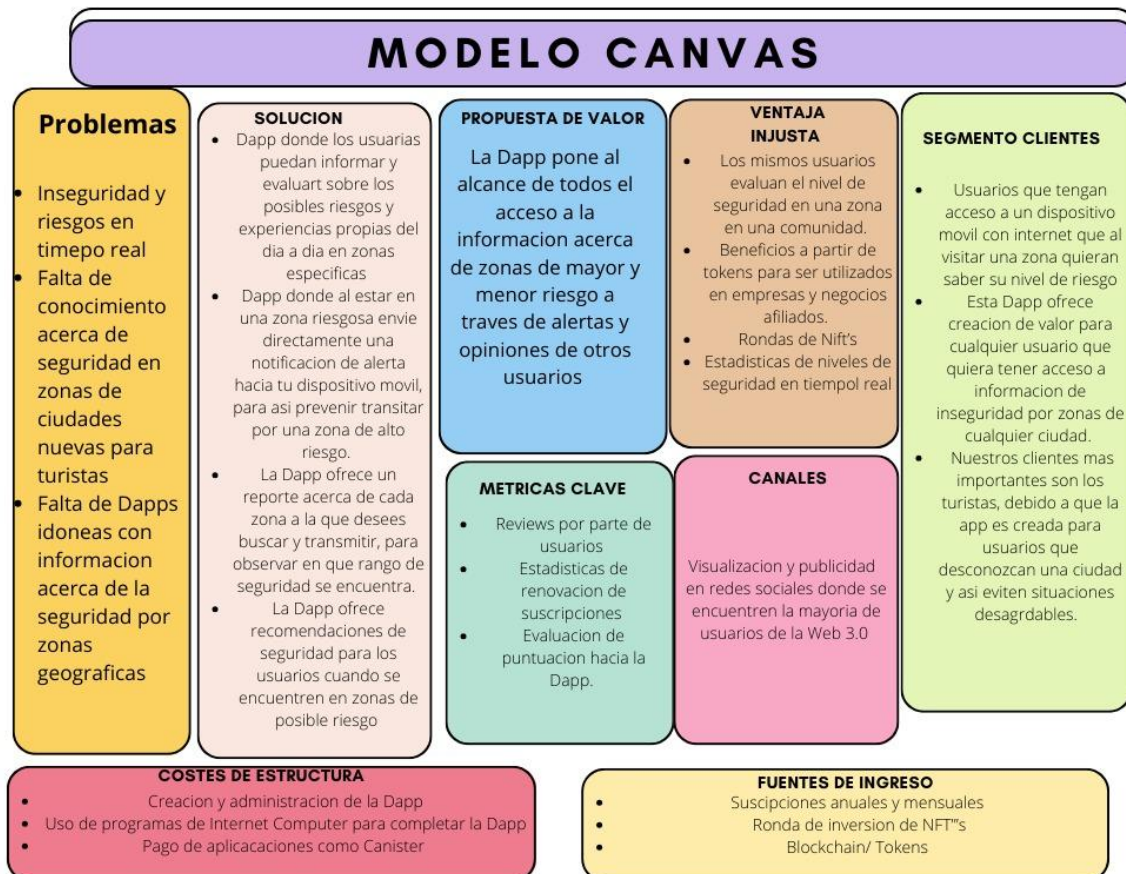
MODELO CANVAS

Problemas

- Inseguridad y riesgos en timepo real
- Falta de conocimiento acerca de seguridad en zonas de ciudades nuevas para turistas
- Falta de Dapps idoneas con informacion acerca de la seguridad por zonas geograficas

SOLUCION

- Dapp donde los usuarias puedan informar y evaluart sobre los posibles riesgos y experiencias propias del dia a dia en zonas especificas
- Dapp donde al estar en una zona riesgosa envie directamente una notificacion de alerta hacia tu dispositivo movil, para asi prevenir transitar por una zona de alto riesgo.
- La Dapp ofrece un reporte acerca de cada zona a la que desees buscar y transmitir, para observar en que rango de seguridad se encuentra.
- La Dapp ofrece recomendaciones de seguridad para los usuarios cuando se encuentren en zonas de posible riesgo

PROPUESTA DE VALOR

La Dapp pone al alcance de todos el acceso a la informacion acerca de zonas de mayor y menor riesgo a traves de alertas y opiniones de otros usuarios

VENTAJA INJUSTA

- Los mismos usuarios evaluan el nivel de seguridad en una zona en una comunidad.
- Beneficios a partir de tokens para ser utilizados en empresas y negocios afiliados.
- Rondas de Nift's
- Estadisticas de niveles de seguridad en tiempol real

SEGMENTO CLIENTES

- Usuarios que tengan acceso a un dispositivo movil con internet que al visitar una zona quieran saber su nivel de riesgo
- Esta Dapp ofrece creacion de valor para cualquier usuario que quiera tener acceso a informacion de inseguridad por zonas de cualquier ciudad.
- Nuestros clientes mas importantes son los turistas, debido a que la app es creada para usuarios que desconozcan una ciudad y asi eviten situaciones desagrdables.

METRICAS CLAVE

- Reviews por parte de usuarios
- Estadisticas de renovacion de suscripciones
- Evaluacion de puntuacion hacia la Dapp.

CANALES

Visualizacion y publicidad en redes sociales donde se encuentren la mayoria de usuarios de la Web 3.0

COSTES DE ESTRUCTURA

- Creacion y administracion de la Dapp
- Uso de programas de Internet Computer para completar la Dapp
- Pago de aplicacaciones como Canister

FUENTES DE INGRESO

- Suscipciones anuales y mensuales
- Ronda de inversion de NFT'"s
- Blockchain/ Tokens